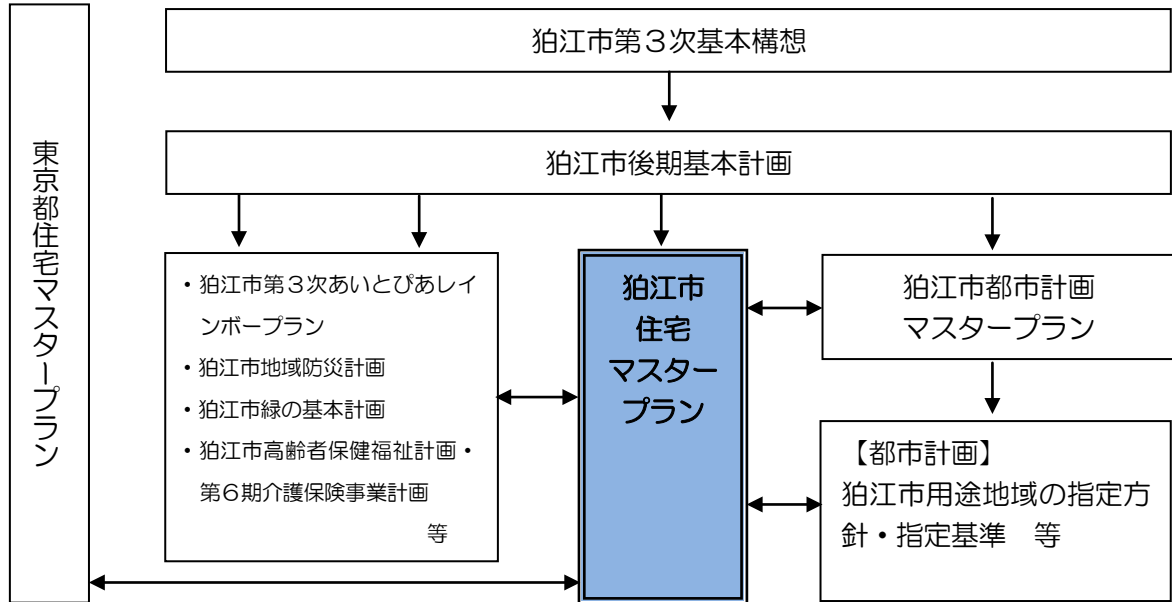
東京都住宅マスタープラン

狛江市第３次基本構想

狛江市後期基本計画

・狛江市第３次あいとぴあレインボープラン
・狛江市地域防災計画
・狛江市緑の基本計画
・狛江市高齢者保健福祉計画・第６期介護保険事業計画
等

狛江市
住宅
マスター
プラン

狛江市都市計画
マスタープラン

【都市計画】
狛江市用途地域の指定方針・指定基準　等